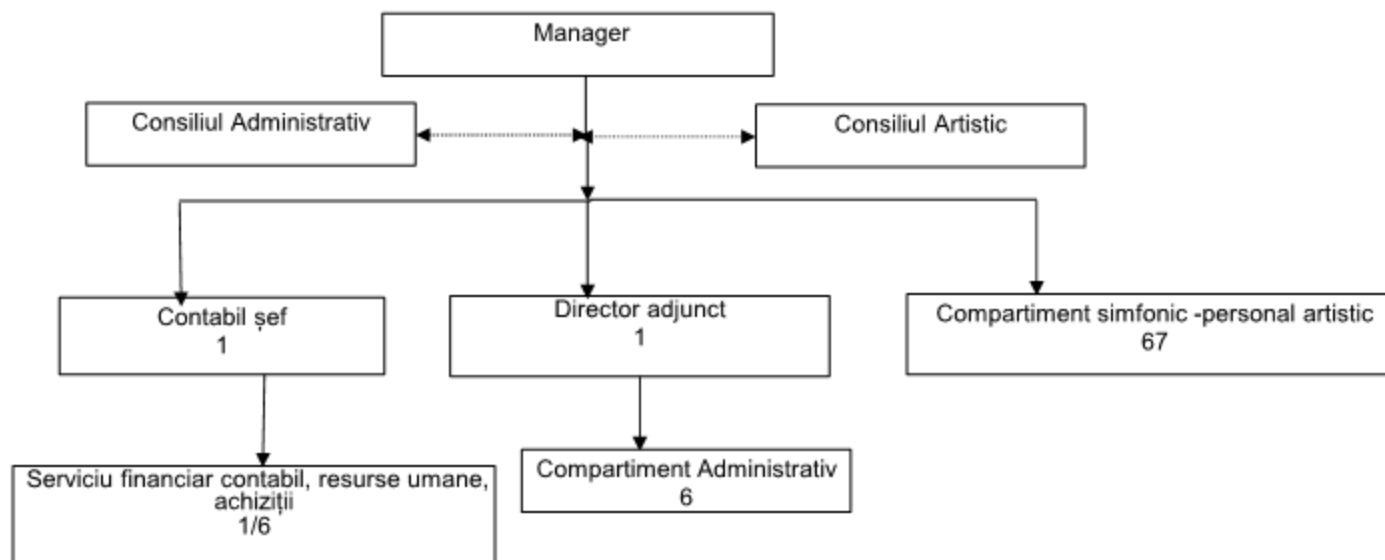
Manager

Consiliul Administrativ

Consiliul Artistic

Contabil șef
1

Director adjunct
1

Compartiment simfonic -personal artistic
67

Serviciu financiar contabil, resurse umane, achiziții
1/6

Compartiment Administrativ
6